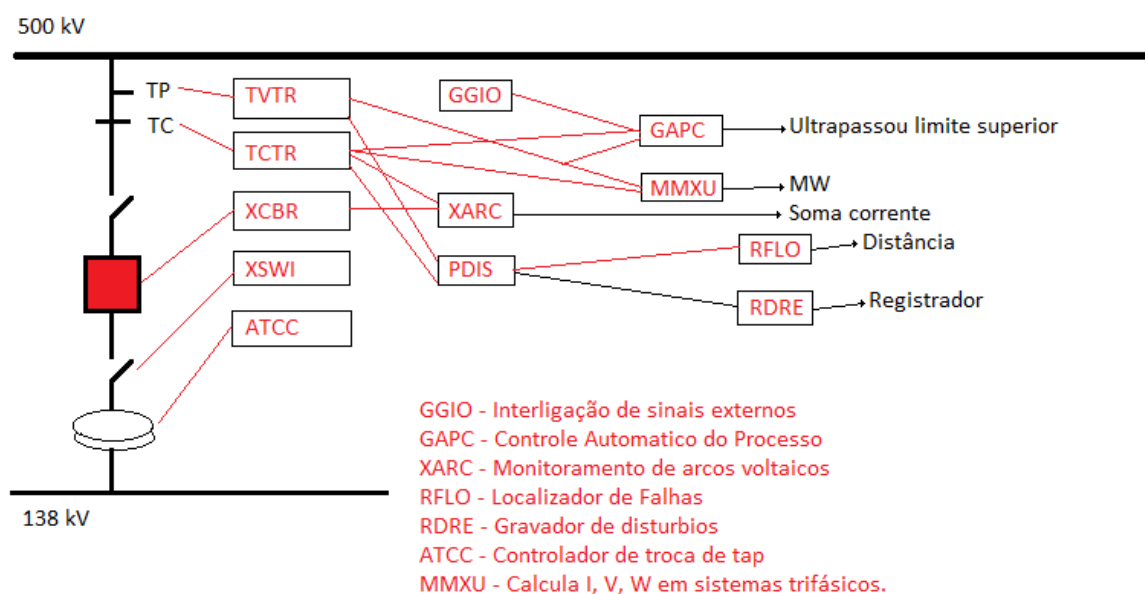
500 kV

TP
TC

TVTR
TCTR
XCBR
XSWI
ATCC

GGIO
GAPC
MMXU
XARC
PDIS
RFLO
RDRE

Ultrapassou limite superior
MW
Soma corrente
Distância
Registrador

138 kV

GGIO - Interligação de sinais externos
GAPC - Controle Automatico do Processo
XARC - Monitoramento de arcos voltaicos
RFLO - Localizador de Falhas
RDRE - Gravador de disturbios
ATCC - Controlador de troca de tap
MMXU - Calcula I, V, W em sistemas trifásicos.